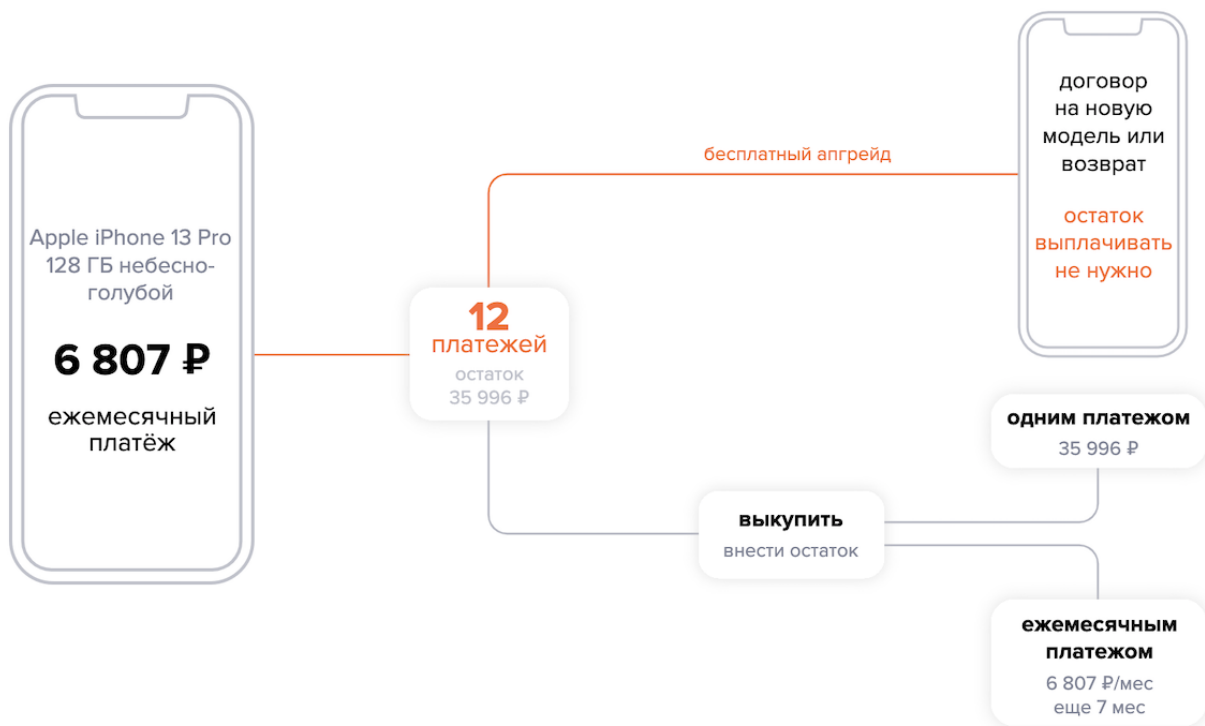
Apple iPhone 13 Pro 128 ГБ небесно-голубой

6 807 ₽

ежемесячный платёж

бесплатный апгрейд

договор на новую модель или возврат

остаток выплачивать не нужно

12 платежей

остаток 35 996 ₽

одним платежом

35 996 ₽

выкупить

внести остаток

ежемесячным платежом

6 807 ₽/мес

еще 7 мес